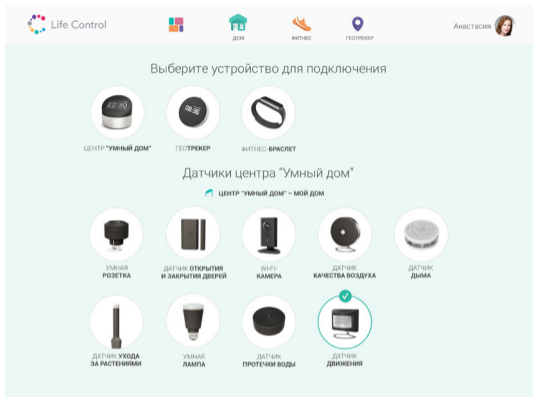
Life Control

ДОМ
ФИТНЕС
ГЕОТРЕКЕР

Анастасия

Выберите устройство для подключения

22:30

08:36

ЦЕНТР "УМНЫЙ ДОМ"
ГЕОТРЕКЕР
ФИТНЕС-БРАСЛЕТ

Датчики центра "Умный дом"

ЦЕНТР "УМНЫЙ ДОМ" – МОЙ ДОМ

УМНАЯ РОЗЕТКА
ДАТЧИК ОТКРЫТИЯ И ЗАКРЫТИЯ ДВЕРЕЙ
WI-FI- КАМЕРА
ДАТЧИК КАЧЕСТВА ВОЗДУХА
ДАТЧИК ДЫМА

ДАТЧИК УХОДА ЗА РАСТЕНИЯМИ
УМНАЯ ЛАМПА
ДАТЧИК ПРОТЕЧКИ ВОДЫ
ДАТЧИК ДВИЖЕНИЯ